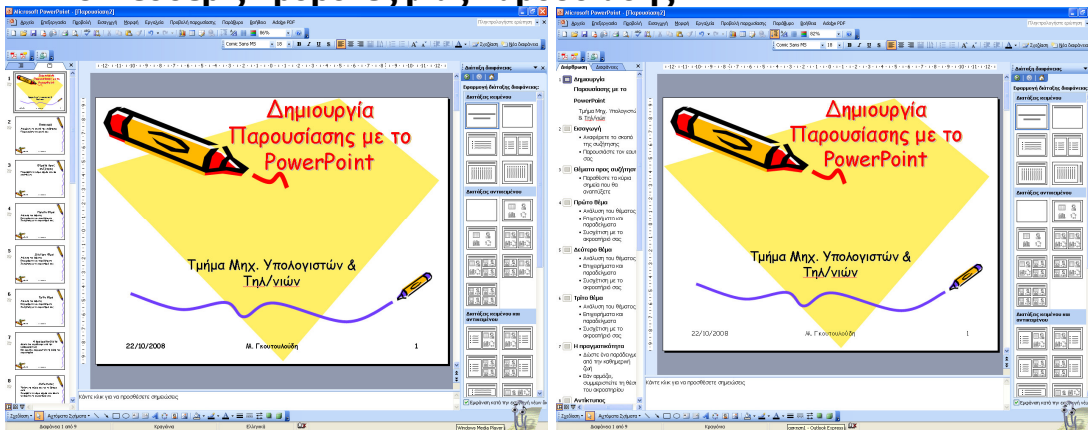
Microsoft PowerPoint - [Παρουσίαση2]

Αρχείο Επεξεργασία Προβολή Εισαγωγή Μορφή Εργαλεία Προβολή παρουσίασης Παράθυρο Βοήθεια Adobe PDF

Comic Sans MS 18 Σχεδίαση Νέα διαφάνεια

Διάταξη διαφάνειας

Εφαρμογή διάταξης διαφάνειας:

Διατάξεις κειμένου

Διατάξεις αντικειμένων

Διατάξεις κειμένου και αντικειμένων

Δημιουργία Παρουσίασης με το PowerPoint

Τμήμα Μηχ. Υπολογιστών & Τηλ/νιών

22/10/2008

Μ. Γκουτουλούδη

1

Κάντε κλικ για να προσθέσετε σημειώσεις

Εμφάνιση κατά την εισαγωγή νέων διαφανειών

Σχεδίαση Αυτόματα Σχήματα

Διαφάνεια 1 από 9 Κραγιόνια Ελληνικά

Windows Media Player

Microsoft PowerPoint - [Παρουσίαση2]

Αρχείο Επεξεργασία Προβολή Εισαγωγή Μορφή Εργαλεία Προβολή παρουσίασης Παράθυρο Βοήθεια Adobe PDF

Comic Sans MS 18 Σχεδίαση Νέα διαφάνεια

Διάρθρωση Διαφάνειες

1 Δημιουργία Παρουσίασης με το PowerPoint
Τμήμα Μηχ. Υπολογιστών & Τηλ/νιών

2 Εισαγωγή
• Αναφέρετε το σκοπό της συζήτησης
• Παρουσιάστε τον εαυτό σας.

3 Θέματα προς συζήτηση
• Παραθέστε τα κύρια σημεία που θα αναπτύξετε

4 Πρώτο θέμα
• Ανάλυση του θέματος
• Επιχειρήματα και παραδείγματα
• Συσχέτιση με το ακροατήριό σας

5 Δεύτερο θέμα
• Ανάλυση του θέματος
• Επιχειρήματα και παραδείγματα
• Συσχέτιση με το ακροατήριό σας

6 Τρίτο θέμα
• Ανάλυση του θέματος
• Επιχειρήματα και παραδείγματα
• Συσχέτιση με το ακροατήριό σας

7 Πραγματικότητα
• Δώστε ένα παράδειγμα από την καθημερινή ζωή
• Εάν αρμόζει, συμμεριστείτε τη θέση του ακροατηρίου

8 Αντίκτυπος

Διάταξη διαφάνειας

Εφαρμογή διάταξης διαφάνειας:

Διατάξεις κειμένου

Διατάξεις αντικειμένων

Διατάξεις κειμένου και αντικειμένων

Δημιουργία Παρουσίασης με το PowerPoint

Τμήμα Μηχ. Υπολογιστών & Τηλ/νιών

22/10/2008

Μ. Γκουτουλούδη

1

Κάντε κλικ για να προσθέσετε σημειώσεις

Εμφάνιση κατά την εισαγωγή νέων διαφανειών

Διαφάνεια 1 από 9 Κραγιόνια Ελληνικά